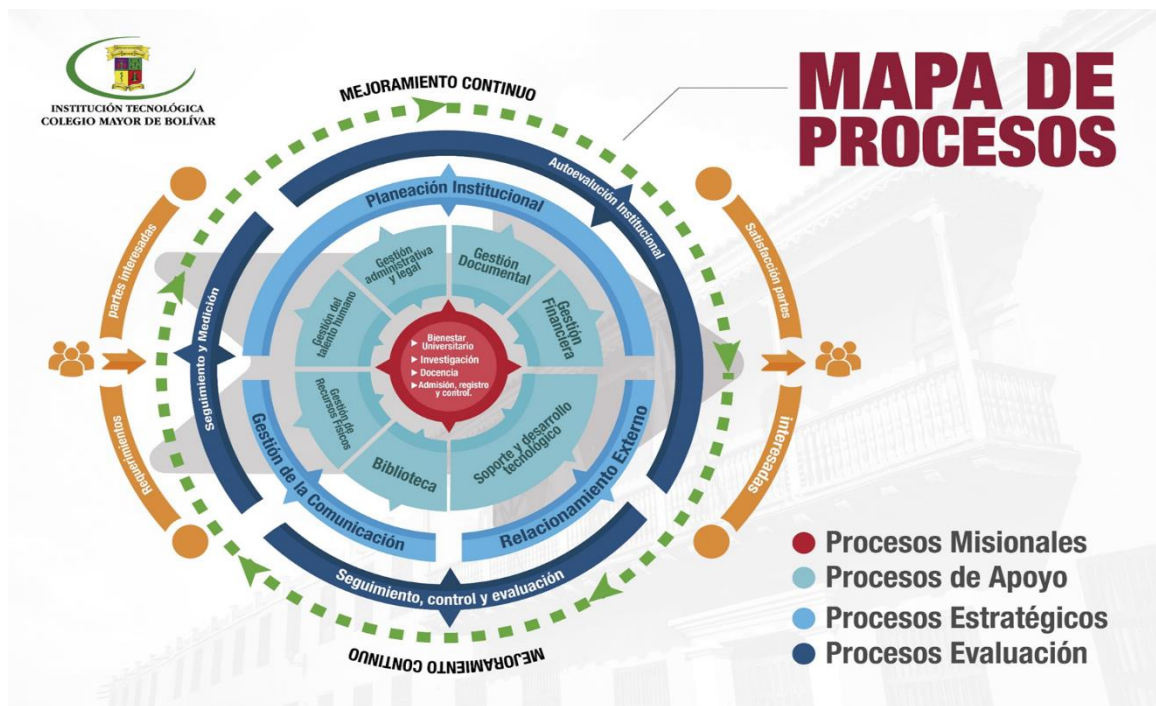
INSTITUCIÓN TECNOLÓGICA
COLEGIO MAYOR DE BOLÍVAR

MEJORAMIENTO CONTINUO

MAPA DE PROCESOS

Autoevalución Institucional

Planeación Institucional

Gestión administrativa y legal

Gestión Documental

Gestión Financiera

Gestión del talento humano

Bienestar Universitario
Investigación
Docencia
Admisión, registro y control.

Gestión de Recursos Físicos

Biblioteca

Soporte y desarrollo tecnológico

Relacionamiento Externo

Gestión de la Comunicación

Seguimiento y Medición

Seguimiento, control y evaluación

partes interesadas

Requerimientos

Satisfacción partes

interesadas

MEJORAMIENTO CONTINUO

Procesos Misionales
Procesos de Apoyo
Procesos Estratégicos
Procesos Evaluación